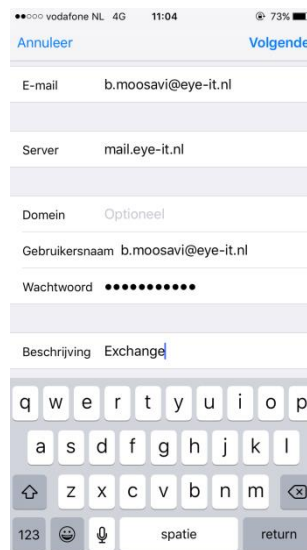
●●○○○ vodafone NL 4G 11:04 73%

Annuleer Volgende

E-mail b.moosavi@eye-it.nl

Server mail.eye-it.nl

Domein Optioneel

Gebruikersnaam b.moosavi@eye-it.nl

Wachtwoord ●●●●●●●●●●●

Beschrijving Exchange

q w e r t y u i o p

a s d f g h j k l

z x c v b n m

123 spatie return